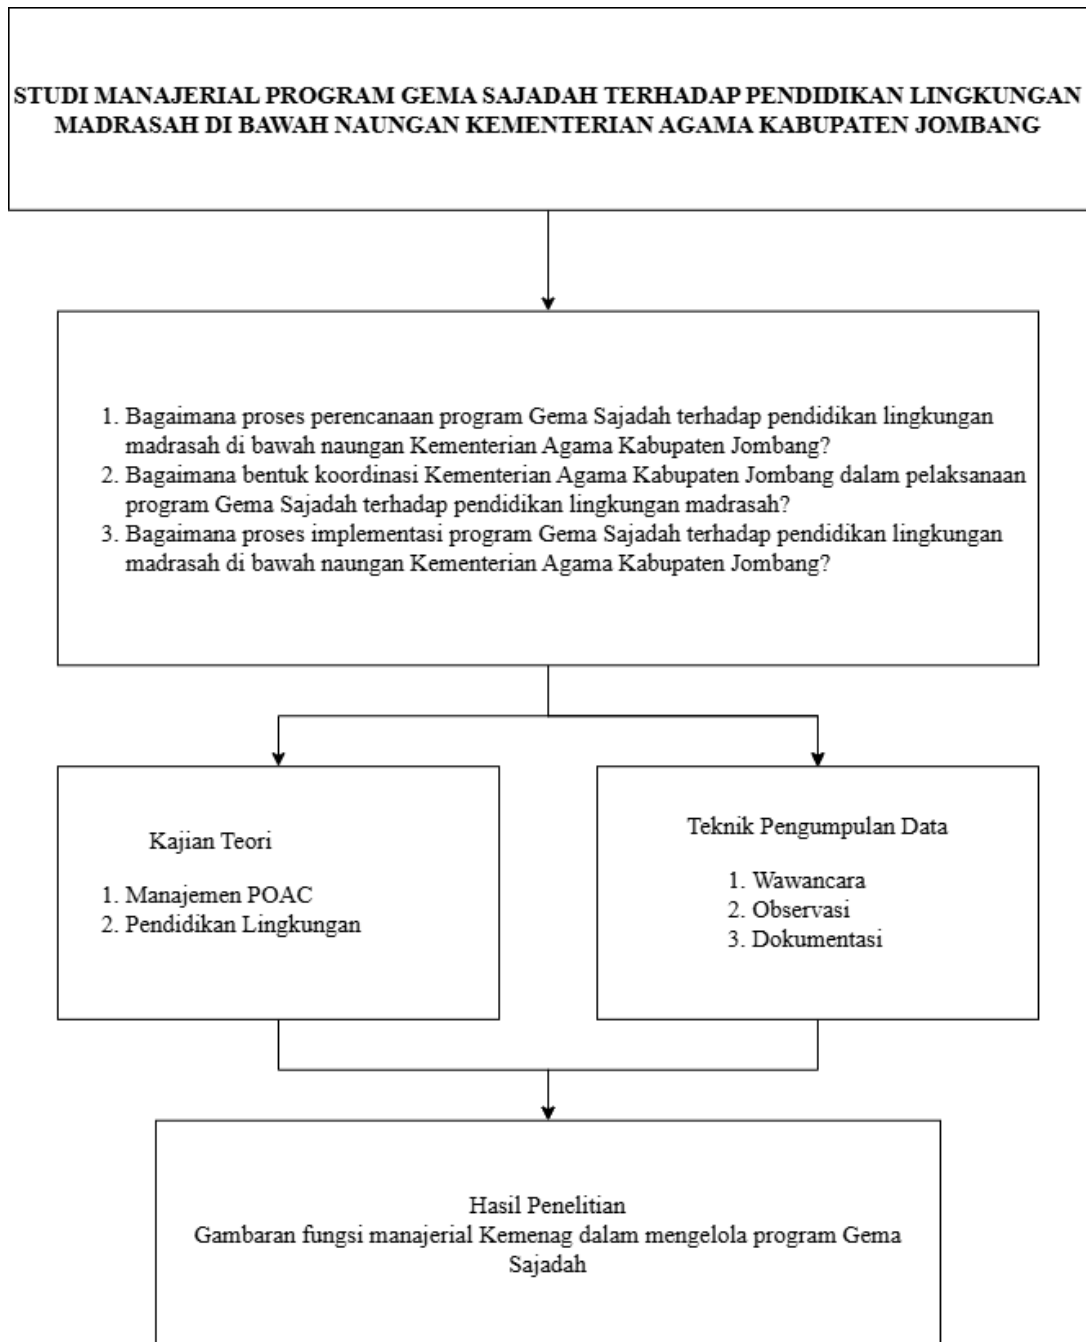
STUDI MANAJERIAL PROGRAM GEMA SAJADAH TERHADAP PENDIDIKAN LINGKUNGAN MADRASAH DI BAWAH NAUNGAN KEMENTERIAN AGAMA KABUPATEN JOMBANG

1. Bagaimana proses perencanaan program Gema Sajadah terhadap pendidikan lingkungan madrasah di bawah naungan Kementerian Agama Kabupaten Jombang?
2. Bagaimana bentuk koordinasi Kementerian Agama Kabupaten Jombang dalam pelaksanaan program Gema Sajadah terhadap pendidikan lingkungan madrasah?
3. Bagaimana proses implementasi program Gema Sajadah terhadap pendidikan lingkungan madrasah di bawah naungan Kementerian Agama Kabupaten Jombang?

Kajian Teori

1. Manajemen POAC
2. Pendidikan Lingkungan

Teknik Pengumpulan Data

1. Wawancara
2. Observasi
3. Dokumentasi

Hasil Penelitian
Gambaran fungsi manajerial Kemenag dalam mengelola program Gema Sajadah